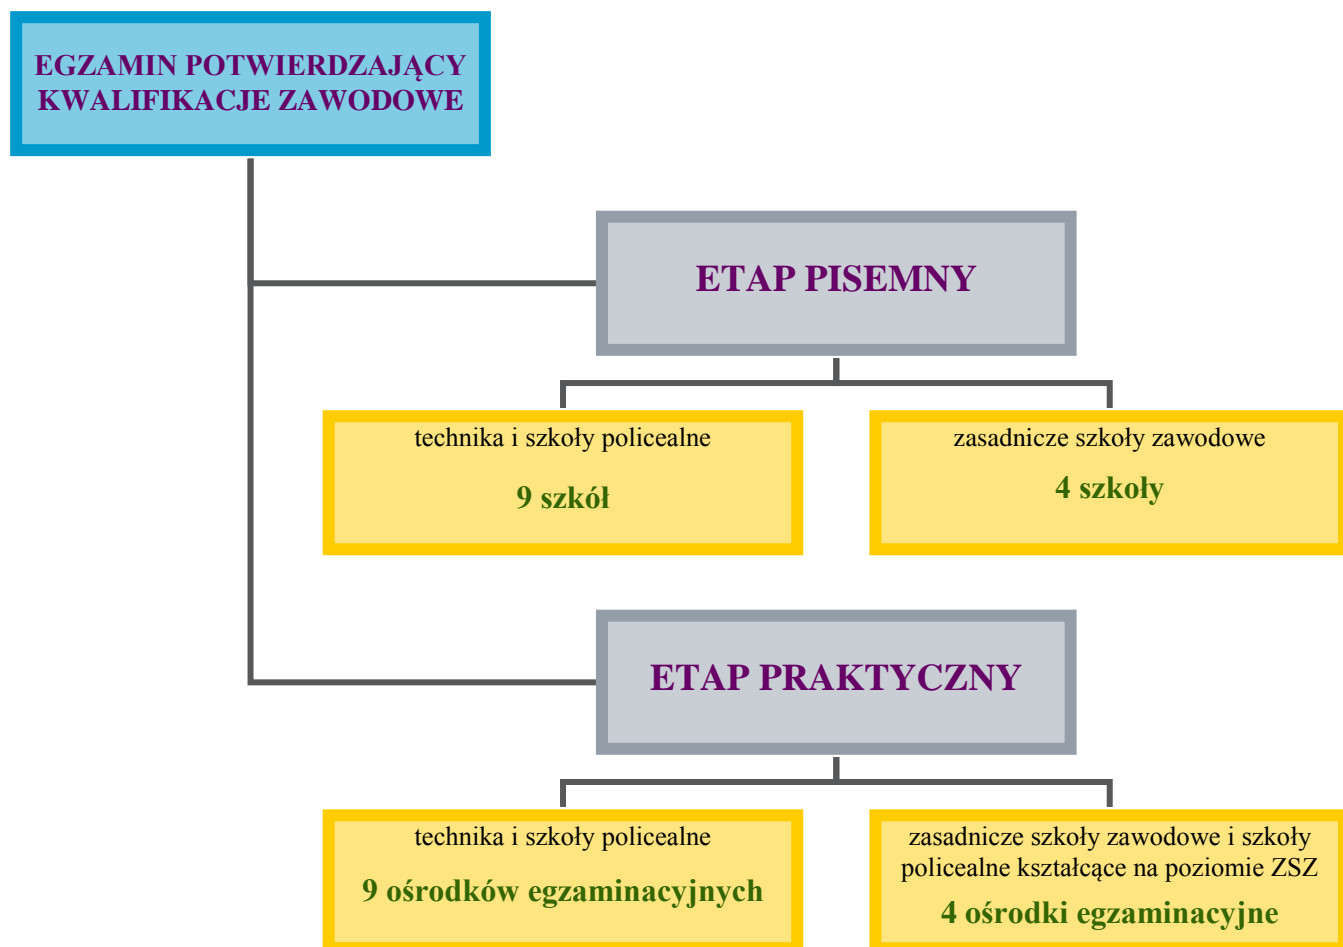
EGZAMIN POTWIERDZAJĄCY KWALIFIKACJE ZAWODOWE

ETAP PISEMNY

technika i szkoły policealne

9 szkół

zasadnicze szkoły zawodowe

4 szkoły

ETAP PRAKTYCZNY

technika i szkoły policealne

9 ośrodków egzaminacyjnych

zasadnicze szkoły zawodowe i szkoły policealne kształcące na poziomie ZSZ

4 ośrodki egzaminacyjne